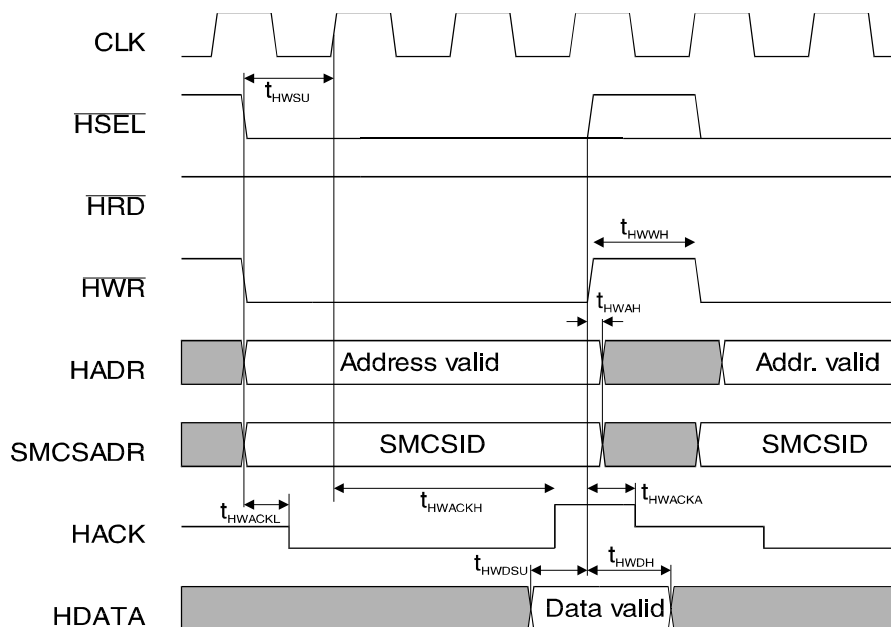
CLK

$t_{HWSU}$

$\overline{HSEL}$

$\overline{HRD}$

$t_{HWWH}$

$\overline{HWR}$

$t_{HWAH}$

HADR

Address valid

Addr. valid

SMCSADR

SMCSID

SMCSID

$t_{HWACKH}$

$t_{HWACKA}$

$t_{HWACKL}$

HACK

$t_{HWDSU}$

$t_{HWDH}$

HDATA

Data valid